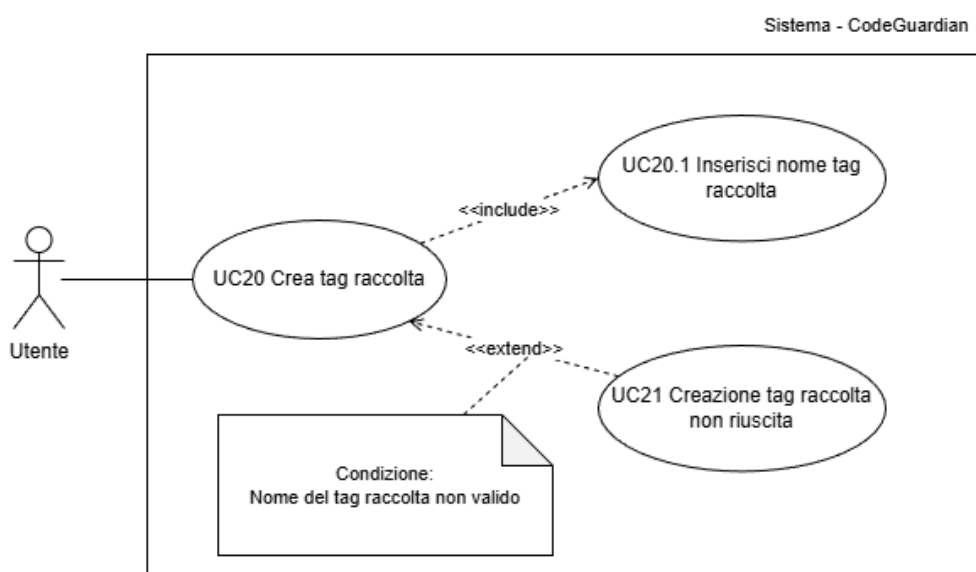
Sistema - CodeGuardian

UC20.1 Inserisci nome tag raccolta

<<include>>

UC20 Crea tag raccolta

Utente

<<extend>>

UC21 Creazione tag raccolta non riuscita

Condizione:
Nome del tag raccolta non valido